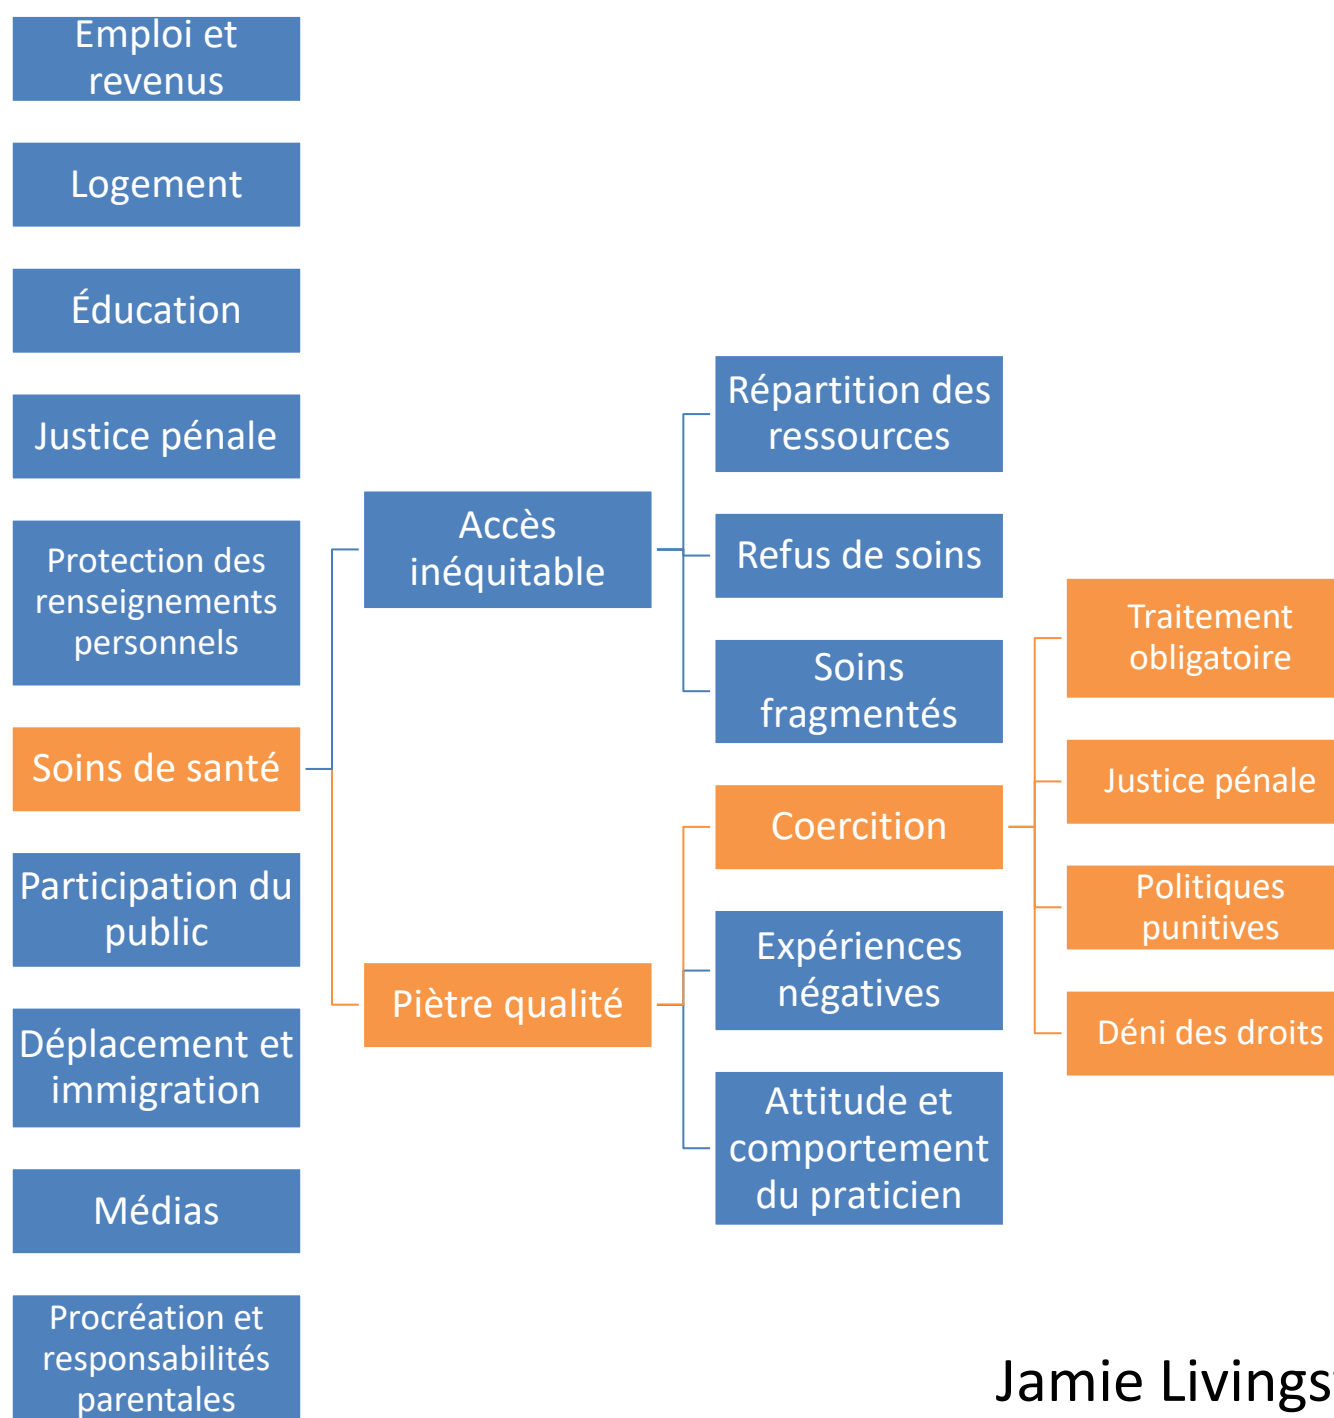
Emploi et revenus

Logement

Éducation

Justice pénale

Protection des renseignements personnels

Soins de santé

Participation du public

Déplacement et immigration

Médias

Procréation et responsabilités parentales

Accès inéquitable

Piètre qualité

Répartition des ressources

Refus de soins

Soins fragmentés

Coercition

Expériences négatives

Attitude et comportement du praticien

Traitement obligatoire

Justice pénale

Politiques punitives

Déni des droits

Jamie Livings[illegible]